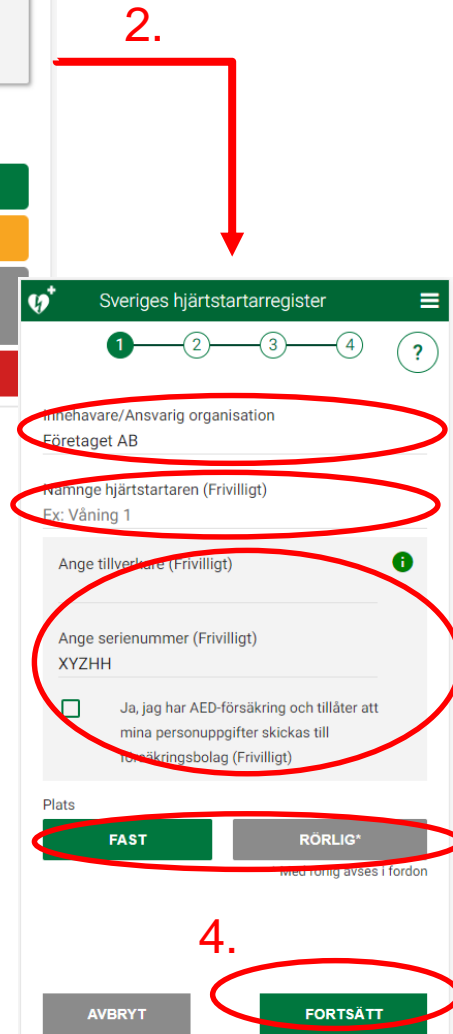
2.

Sveriges hjärtstartarregister

1 2 3 4 ?

Innehavare/Ansvarig organisation
Företaget AB

Namnge hjärtstartaren (Frivilligt)
Ex: Våning 1

Ange tillverkare (Frivilligt)

Ange serienummer (Frivilligt)
XYZHH

Ja, jag har AED-försäkring och tillåter att mina personuppgifter skickas till försäkringsbolag (Frivilligt)

Plats

FAST

RÖRLIG*

Med rörlig avses i fordon

4.

AVBRYT

FORTSÄTT